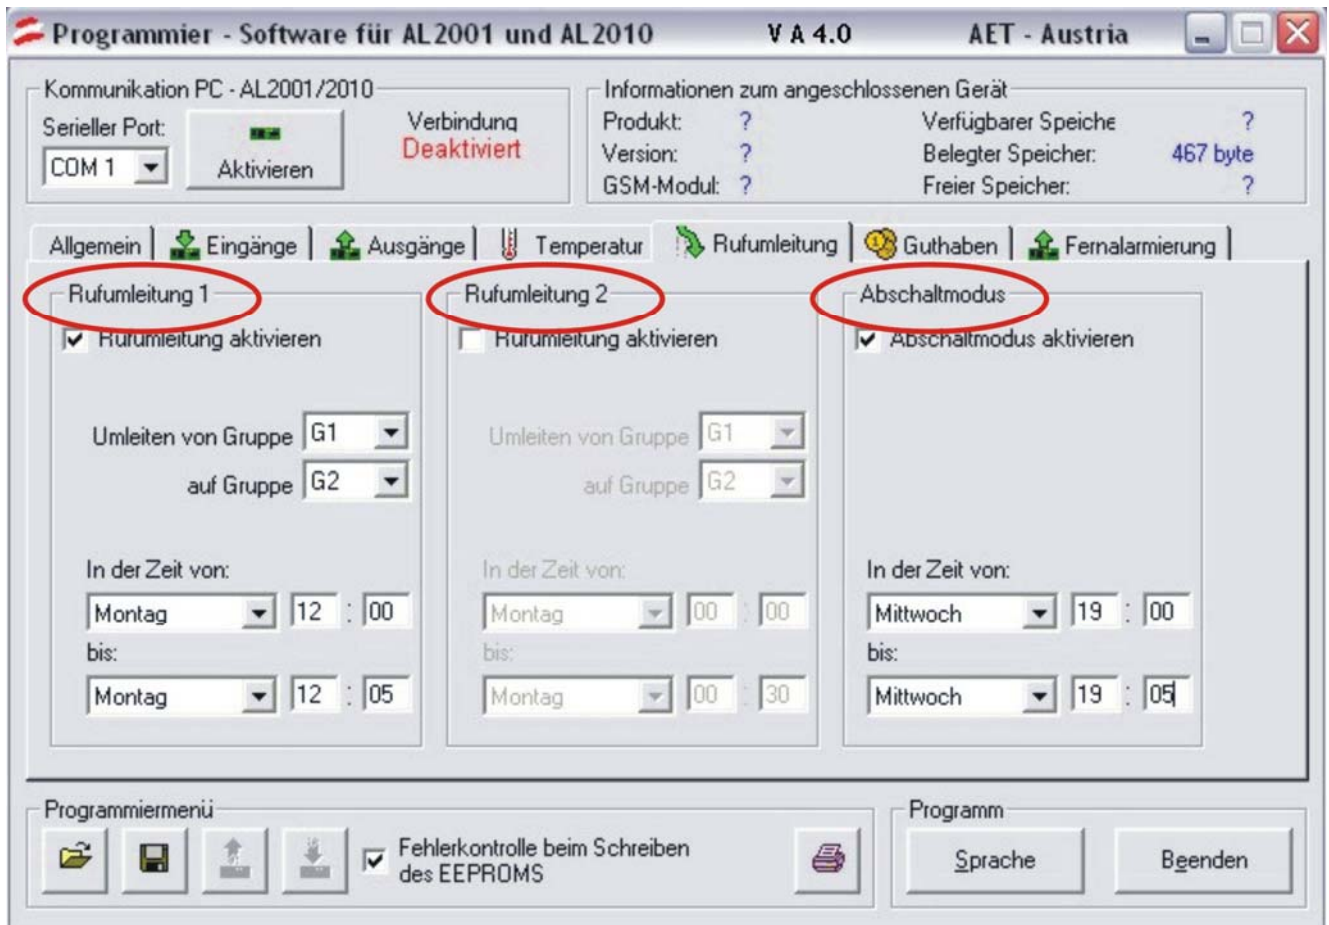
Programmier - Software für AL2001 und AL2010 V A 4.0 AET - Austria

Kommunikation PC - AL2001/2010
Serieller Port:
COM 1
Aktivieren
Verbindung
Deaktiviert

Informationen zum angeschlossenen Gerät
Produkt: ?
Version: ?
GSM-Modul: ?
Verfügbarer Speiche ?
Belegter Speicher: 467 byte
Freier Speicher: ?

Allgemein | Eingänge | Ausgänge | Temperatur | Rufumleitung | Guthaben | Fernalarmierung

Rufumleitung 1
Rufumleitung aktivieren
Umleiten von Gruppe G1
auf Gruppe G2
In der Zeit von:
Montag 12 : 00
bis:
Montag 12 : 05

Rufumleitung 2
Rufumleitung aktivieren
Umleiten von Gruppe G1
auf Gruppe G2
In der Zeit von:
Montag 00 : 00
bis:
Montag 00 : 30

Abschaltmodus
Abschaltmodus aktivieren
In der Zeit von:
Mittwoch 19 : 00
bis:
Mittwoch 19 : 05

Programmiermenü
Fehlerkontrolle beim Schreiben des EEPROMS

Programm
Sprache
Beenden